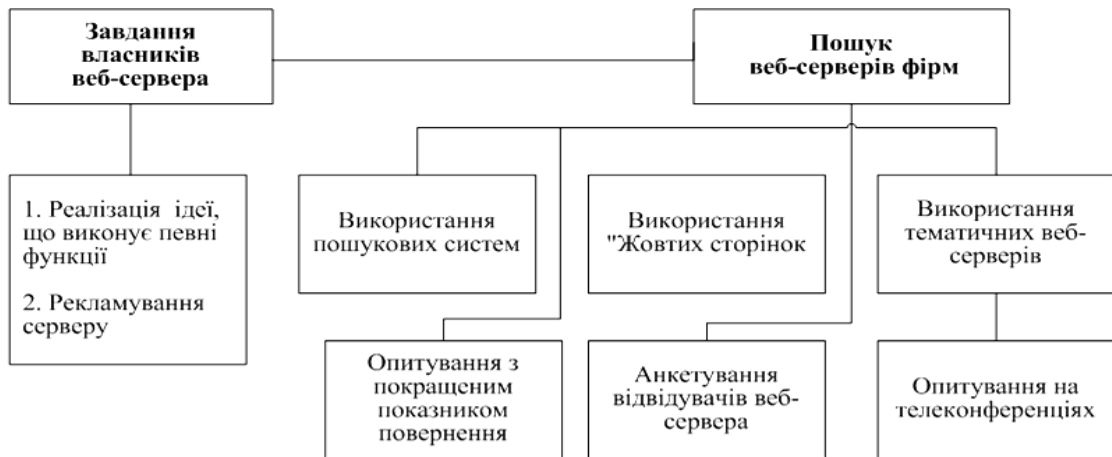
Завдання власників веб-сервера

Пошук веб-серверів фірм

1. Реалізація ідеї, що виконує певні функції

2. Рекламування серверу

Використання пошукових систем

Використання "Жовтих сторінок

Використання тематичних веб-серверів

Опитування з покращеним показником повернення

Анкетування відвідувачів веб-сервера

Опитування на телеконференціях